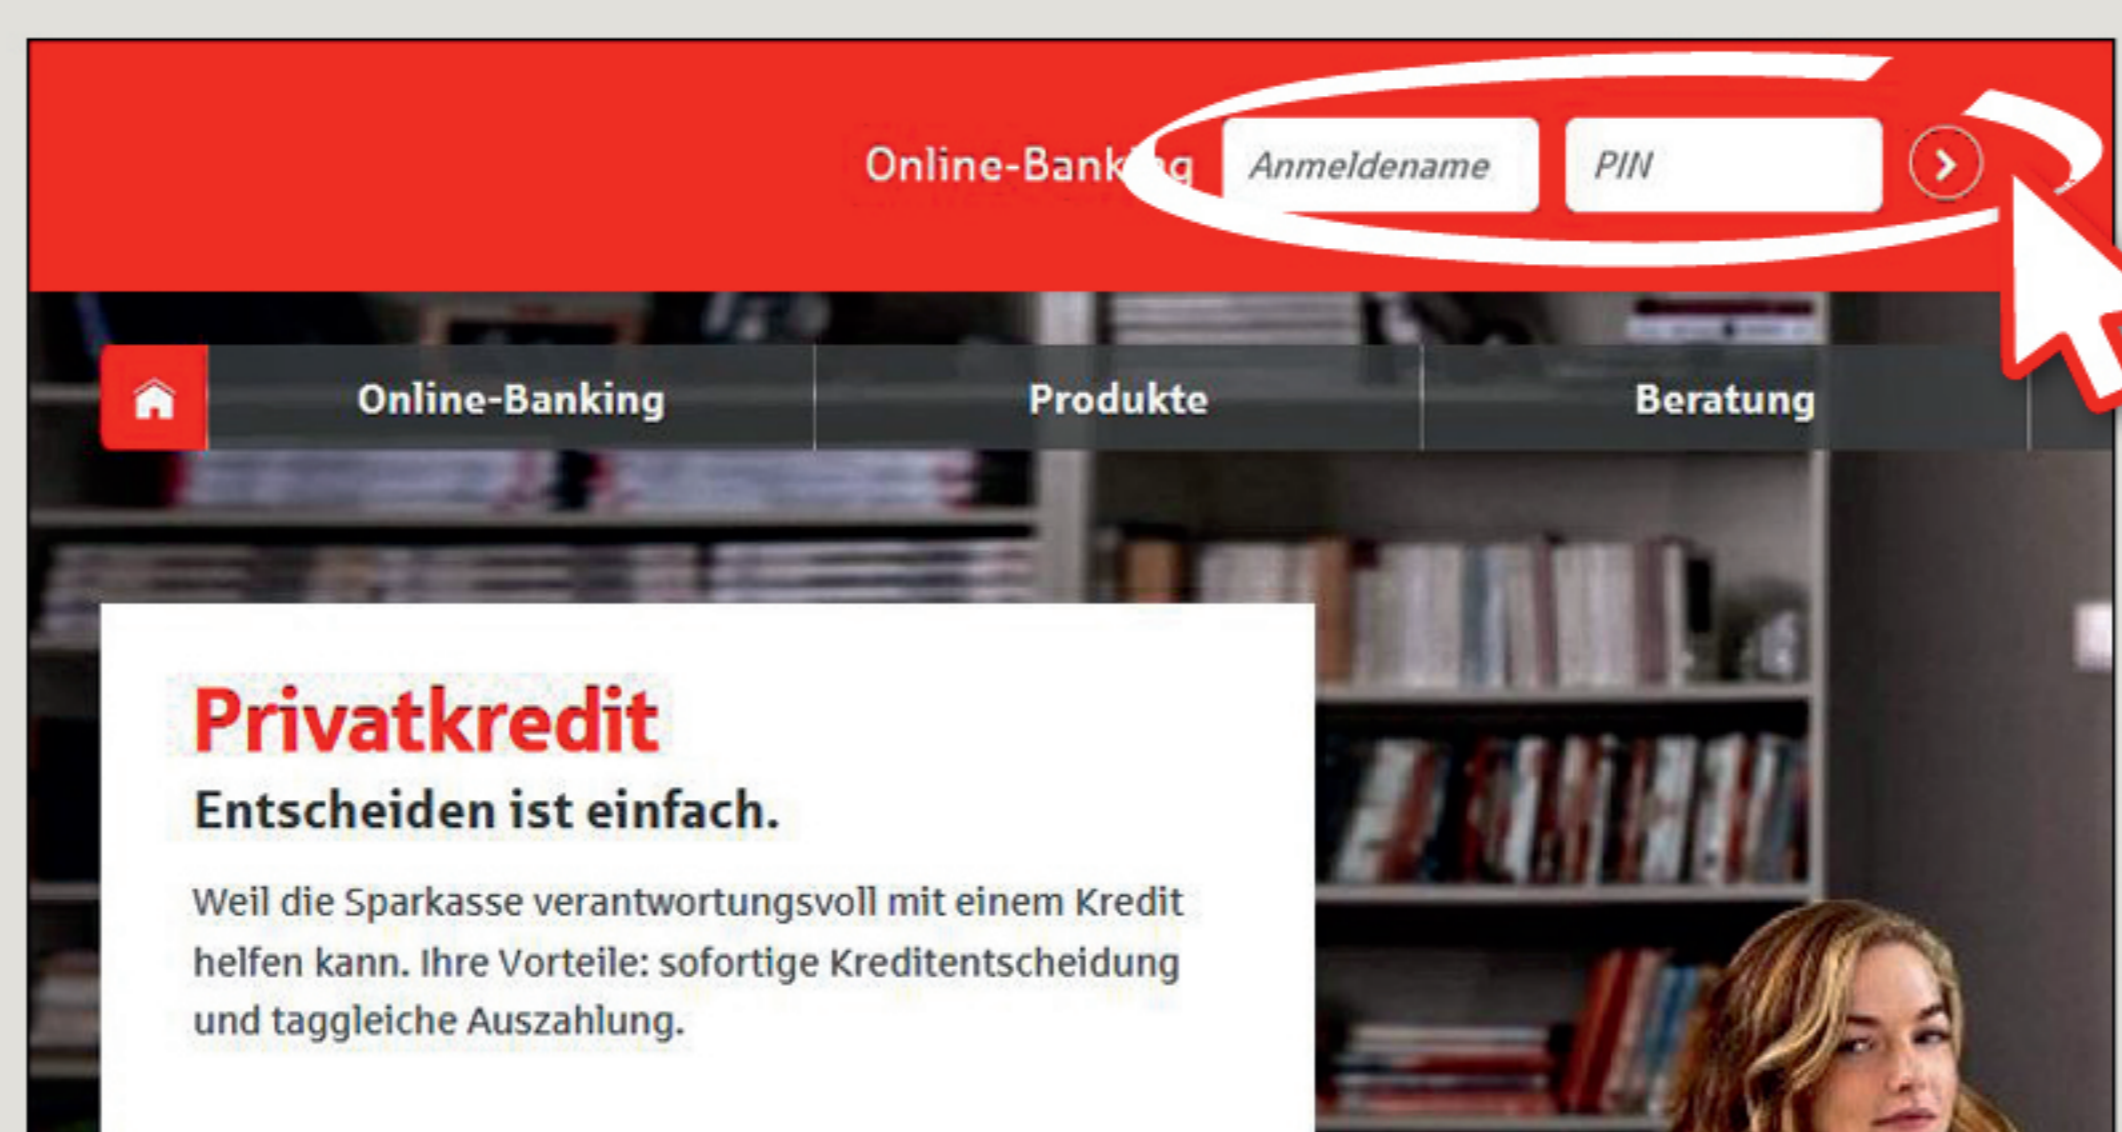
Online-Banking Anmeldename PIN

Online-Banking Produkte Beratung

Privatkredit

Entscheiden ist einfach.

Weil die Sparkasse verantwortungsvoll mit einem Kredit helfen kann. Ihre Vorteile: sofortige Kreditentscheidung und taggleiche Auszahlung.